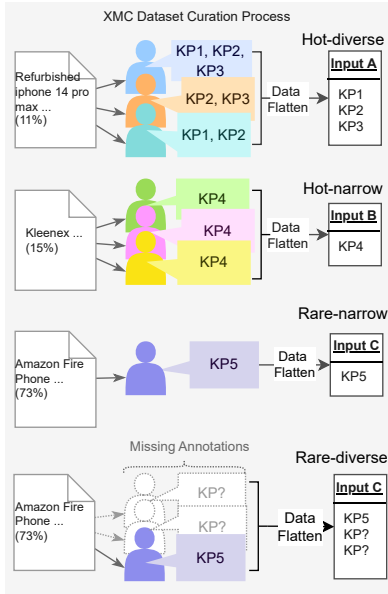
XMC Dataset Curation Process

Refurbished iphone 14 pro max ... (11%)

KP1, KP2, KP3

KP2, KP3

KP1, KP2

Data Flatten

Hot-diverse

| Input A |
|---|
| KP1 |
| KP2 |
| KP3 |

Kleenex ... (15%)

KP4

KP4

KP4

Data Flatten

Hot-narrow

| Input B |
|---|
| KP4 |

Amazon Fire Phone ... (73%)

KP5

Data Flatten

Rare-narrow

| Input C |
|---|
| KP5 |

Missing Annotations

Amazon Fire Phone ... (73%)

KP?

KP?

KP5

Data Flatten

Rare-diverse

| Input C |
|---|
| KP5 |
| KP? |
| KP? |